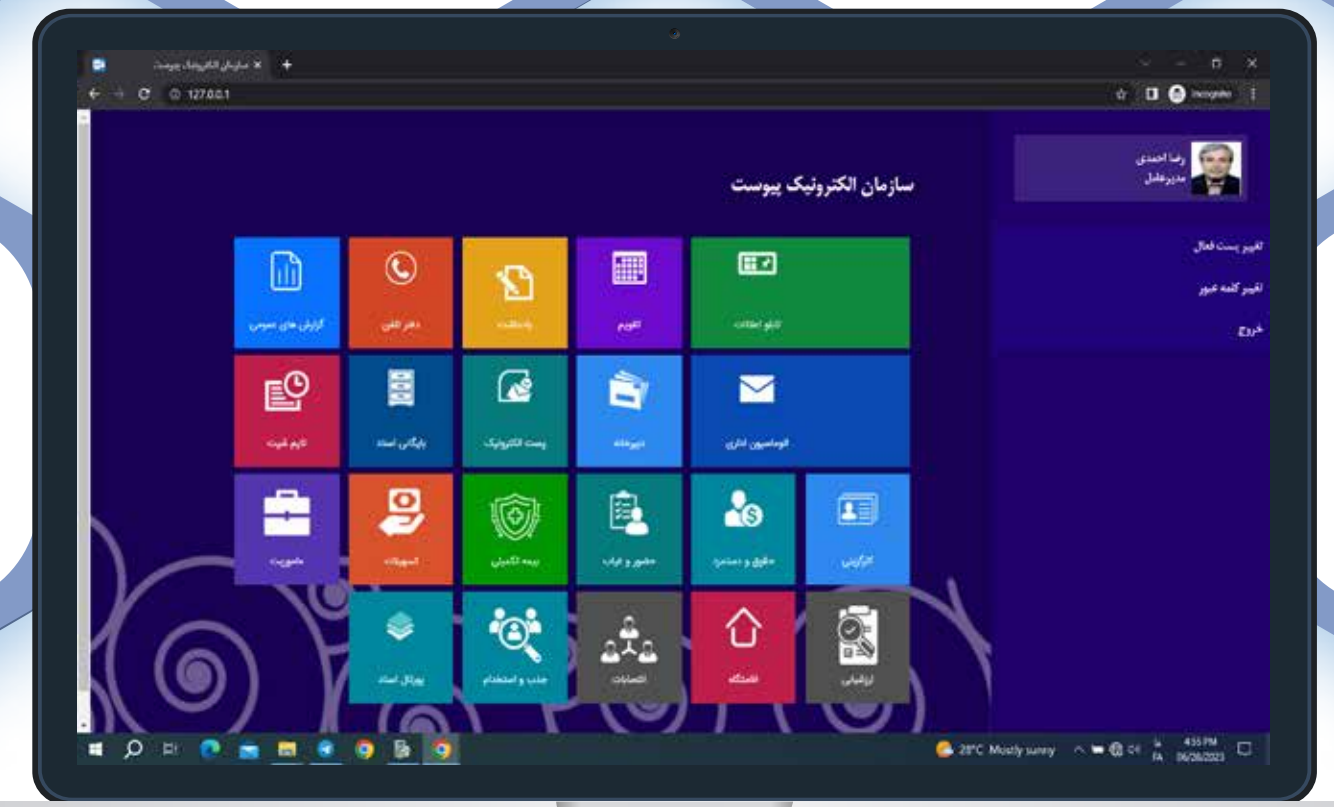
سازمان الکترونیک پیوست ×

127.0.0.1

Incognito

رضا احمدی
مدیرعامل

تغییر پست فعال

تغییر کلمه عبور

خروج

سازمان الکترونیک پیوست

گزارش های عمومی

دفتر تلفن

یادداشت

تقویم

تابلو اعلانات

تایم شیت

بایگانی اسناد

پست الکترونیک

دبیرخانه

اتوماسیون اداری

ماموریت

تسهیلات

بیمه تکمیلی

حضور و غیاب

حقوق و دستمزد

کارگزینی

پورتال اسناد

جذب و استخدام

انتصابات

قفسگاه

ارزشیابی

28°C Mostly sunny

FA

4:35 PM
06/26/2023